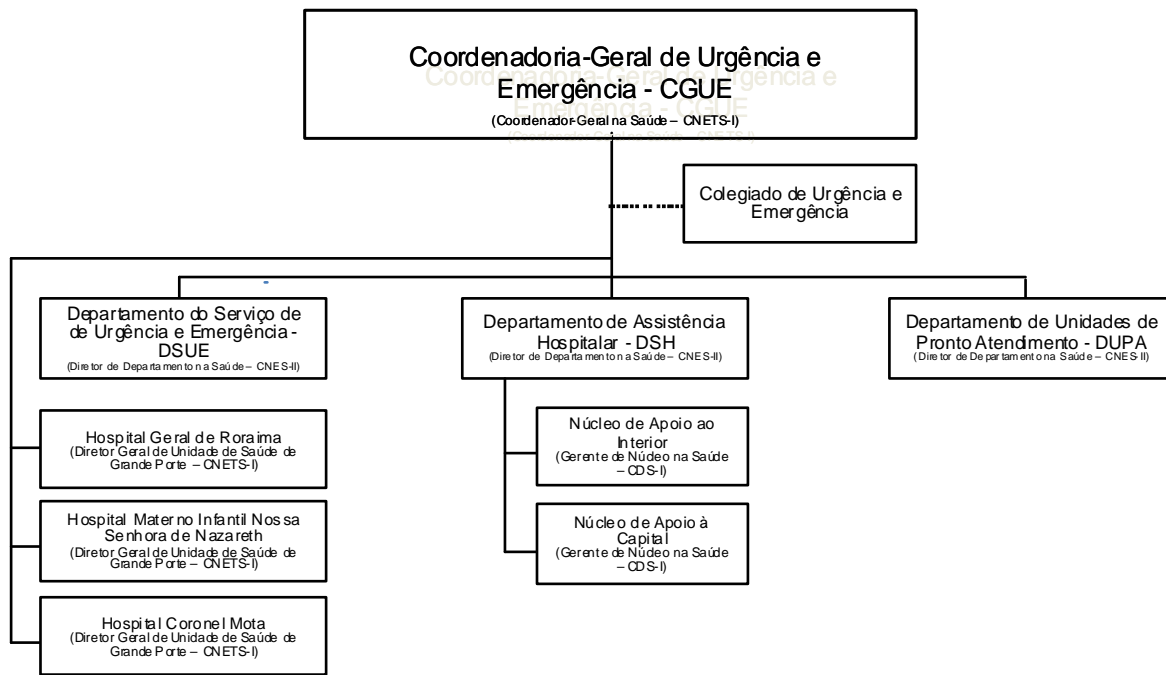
Coordenadoria-Geral de Urgência e Emergência - CGUE
(Coordenador-Geral na Saúde – CNETS-I)

Colegiado de Urgência e Emergência

Departamento do Serviço de Urgência e Emergência - DSUE
(Diretor de Departamento na Saúde – CNES-II)

Departamento de Assistência Hospitalar - DSH
(Diretor de Departamento na Saúde – CNES-II)

Departamento de Unidades de Pronto Atendimento - DUPA
(Diretor de Departamento na Saúde – CNES-II)

Hospital Geral de Roraima
(Diretor Geral de Unidade de Saúde de Grande Porte – CNETS-I)

Hospital Materno Infantil Nossa Senhora de Nazareth
(Diretor Geral de Unidade de Saúde de Grande Porte – CNETS-I)

Hospital Coronel Mota
(Diretor Geral de Unidade de Saúde de Grande Porte – CNETS-I)

Núcleo de Apoio ao Interior
(Gerente de Núcleo na Saúde – CDS-I)

Núcleo de Apoio à Capital
(Gerente de Núcleo na Saúde – CDS-I)